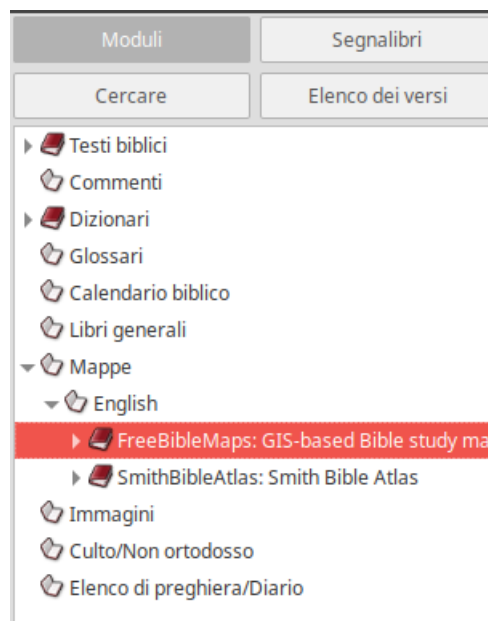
Moduli
Segnalibri
Cercare
Elenco dei versi

Testi biblici
Commenti
Dizionari
Glossari
Calendario biblico
Libri generali
Mappe
English
FreeBibleMaps: GIS-based Bible study ma
SmithBibleAtlas: Smith Bible Atlas
Immagini
Culto/Non ortodosso
Elenco di preghiera/Diario